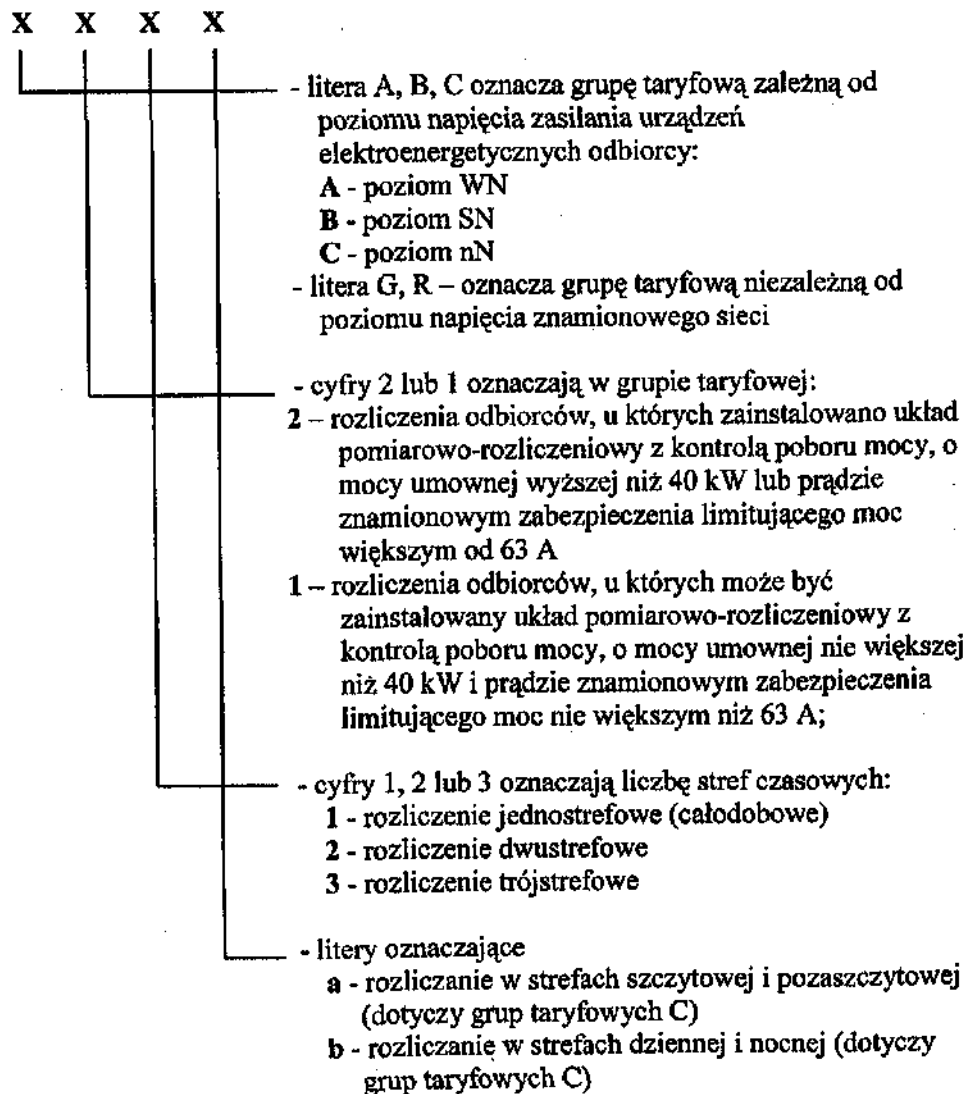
X X X X

- litera A, B, C oznacza grupę taryfową zależną od poziomu napięcia zasilania urządzeń elektroenergetycznych odbiorcy:
A - poziom WN
B - poziom SN
C - poziom nN
- litera G, R – oznacza grupę taryfową niezależną od poziomu napięcia znamionowego sieci

- cyfry 2 lub 1 oznaczają w grupie taryfowej:
2 – rozliczenia odbiorców, u których zainstalowano układ pomiarowo-rozliczeniowy z kontrolą poboru mocy, o mocy umownej wyższej niż 40 kW lub prądzie znamionowym zabezpieczenia limitującego moc większym od 63 A
1 – rozliczenia odbiorców, u których może być zainstalowany układ pomiarowo-rozliczeniowy z kontrolą poboru mocy, o mocy umownej nie większej niż 40 kW i prądzie znamionowym zabezpieczenia limitującego moc nie większym niż 63 A;

- cyfry 1, 2 lub 3 oznaczają liczbę stref czasowych:
1 - rozliczenie jednostrefowe (całodobowe)
2 - rozliczenie dwustrefowe
3 - rozliczenie trójstrefowe

- litery oznaczające
a - rozliczanie w strefach szczytowej i pozaszczytowej (dotyczy grup taryfowych C)
b - rozliczanie w strefach dziennej i nocnej (dotyczy grup taryfowych C)